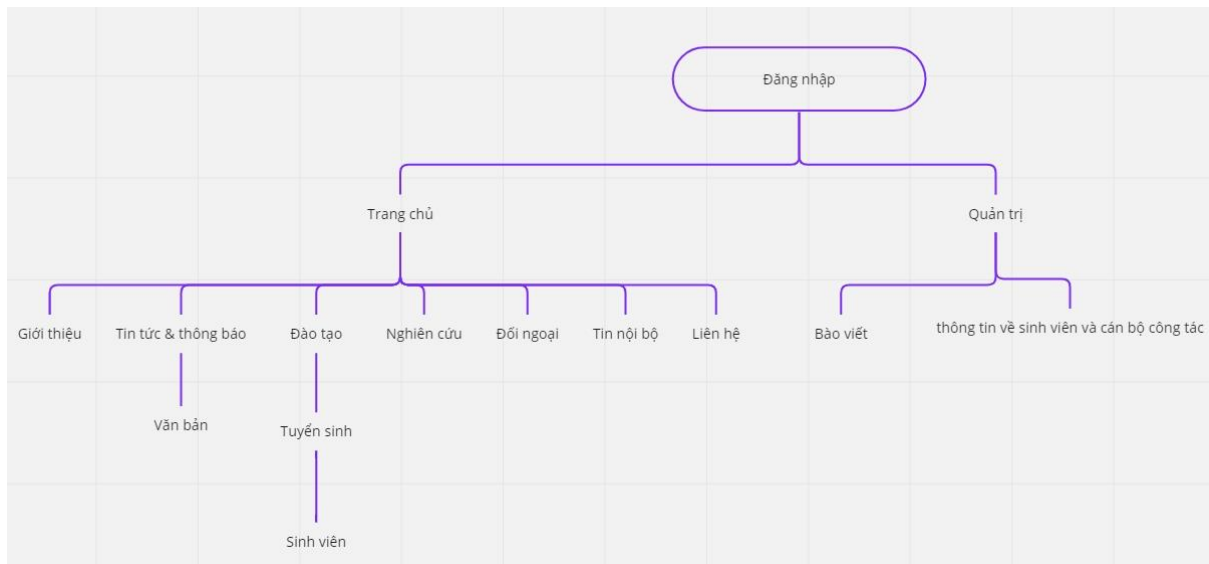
Đăng nhập

Trang chủ

Quản trị

Giới thiệu

Tin tức & thông báo

Đào tạo

Nghiên cứu

Đối ngoại

Tin nội bộ

Liên hệ

Bào viết

thông tin về sinh viên và cán bộ công tác

Văn bản

Tuyển sinh

Sinh viên